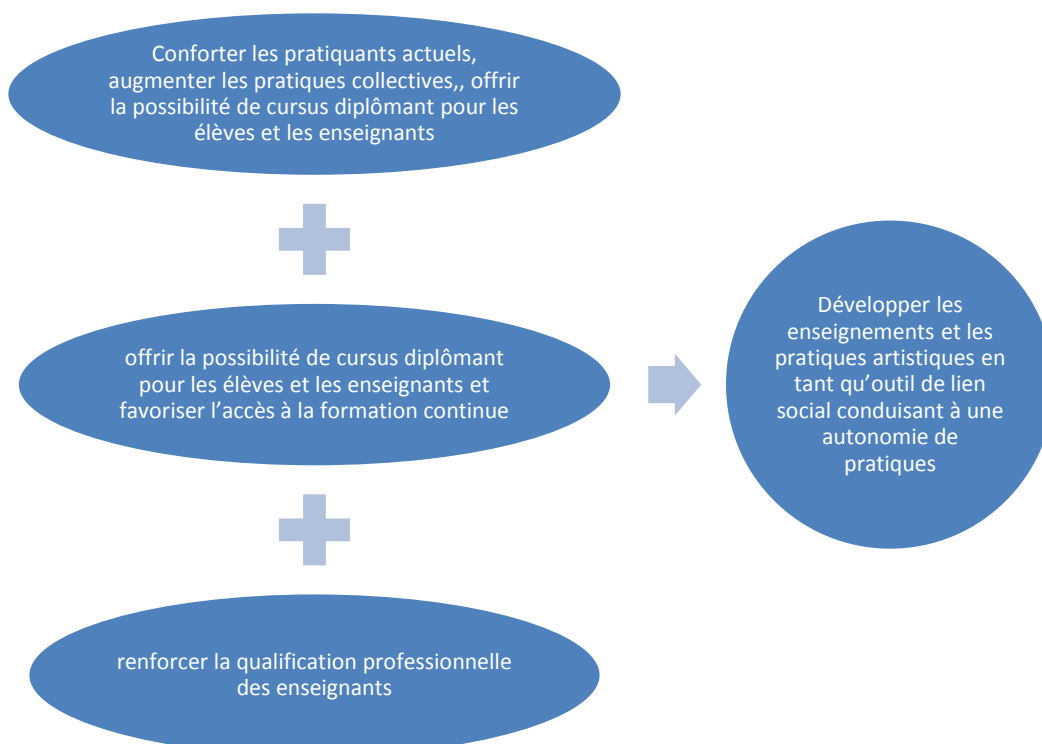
Conforter les pratiquants actuels, augmenter les pratiques collectives,, offrir la possibilité de cursus diplômant pour les élèves et les enseignants

offrir la possibilité de cursus diplômant pour les élèves et les enseignants et favoriser l’accès à la formation continue

renforcer la qualification professionnelle des enseignants

Développer les enseignements et les pratiques artistiques en tant qu’outil de lien social conduisant à une autonomie de pratiques